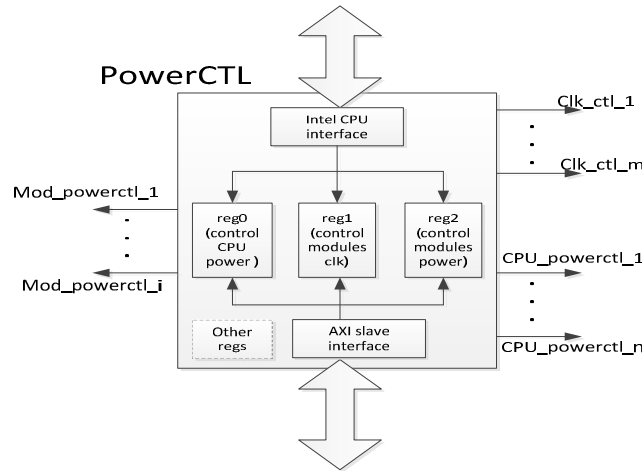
PowerCTL

Intel CPU interface

Clk_ctl_1

.
.
.

Clk_ctl_m

Mod_powerctl_1

.
.
.

Mod_powerctl_i

reg0 (control CPU power )

reg1 (control modules clk)

reg2 (control modules power)

CPU_powerctl_1

.
.
.

CPU_powerctl_n

Other regs

AXI slave interface